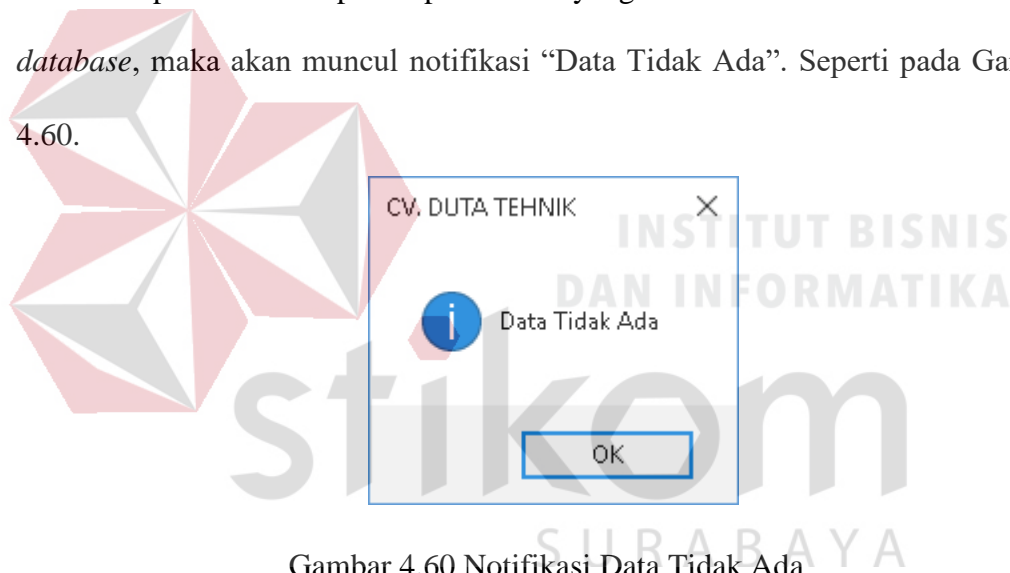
*database*, maka akan muncul notifikasi “Data Tidak Ada”. Seperti pada Ga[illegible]

4.60.

CV. DUTA TEHNIK

Data Tidak Ada

OK

INSTITUT BISNIS DAN INFORMATIKA

stikom

SURABAYA

Gambar 4.60 Notifikasi Data Tidak Ada